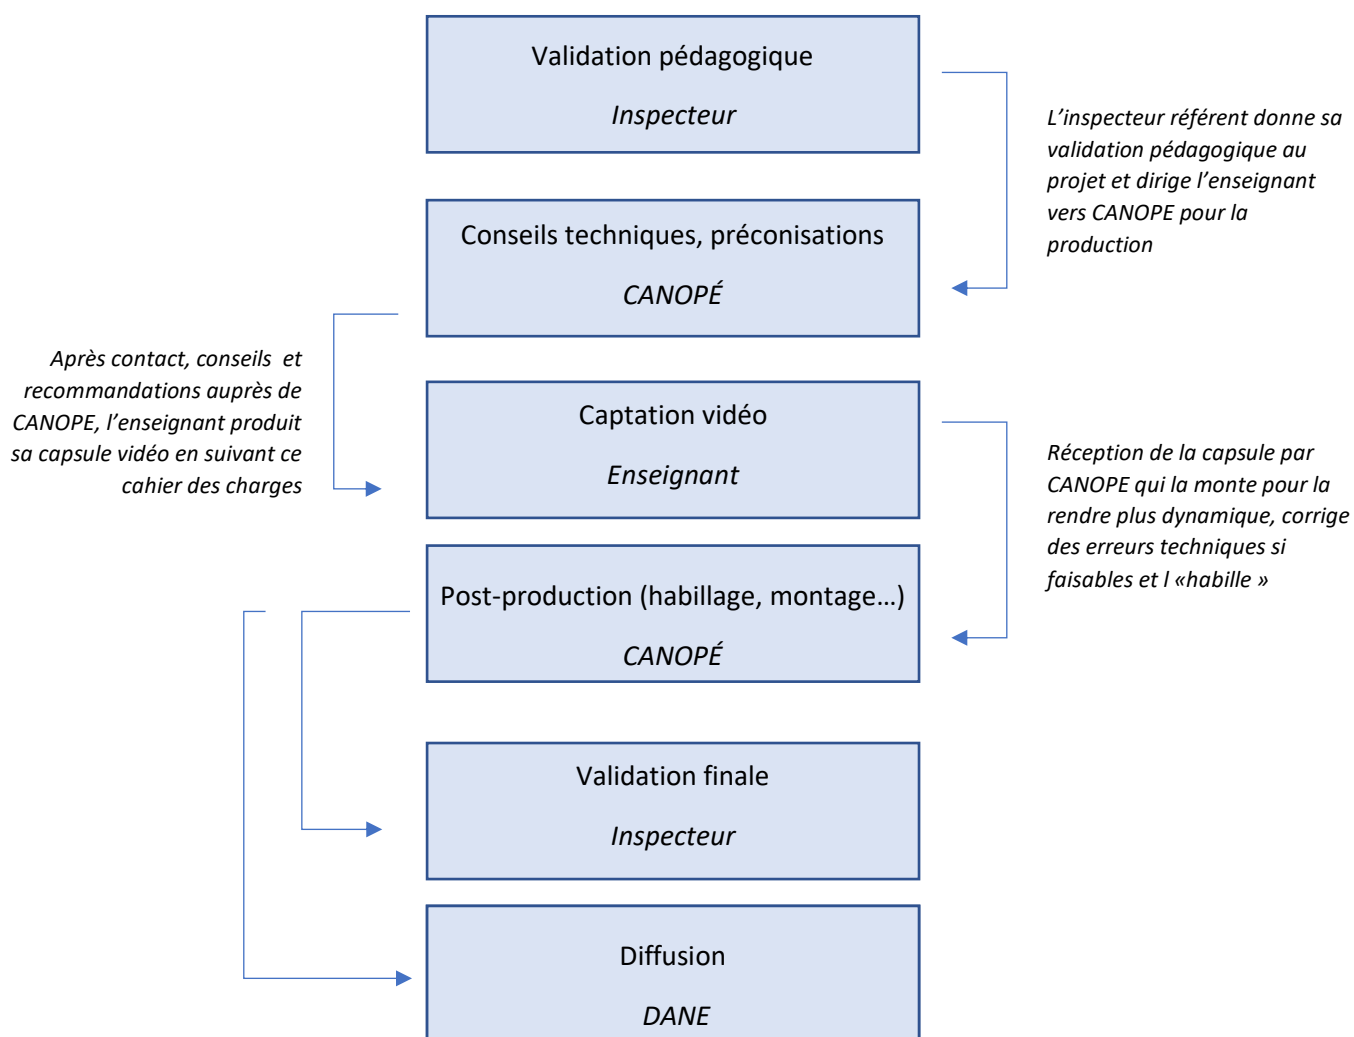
Validation pédagogique

Inspecteur

L'inspecteur référent donne sa validation pédagogique au projet et dirige l'enseignant vers CANOPE pour la production

Conseils techniques, préconisations

CANOPÉ

Après contact, conseils et recommandations auprès de CANOPE, l'enseignant produit sa capsule vidéo en suivant ce cahier des charges

Captation vidéo

Enseignant

Réception de la capsule par CANOPE qui la monte pour la rendre plus dynamique, corrige des erreurs techniques si faisables et l «habille »

Post-production (habillage, montage…)

CANOPÉ

Validation finale

Inspecteur

Diffusion

DANE